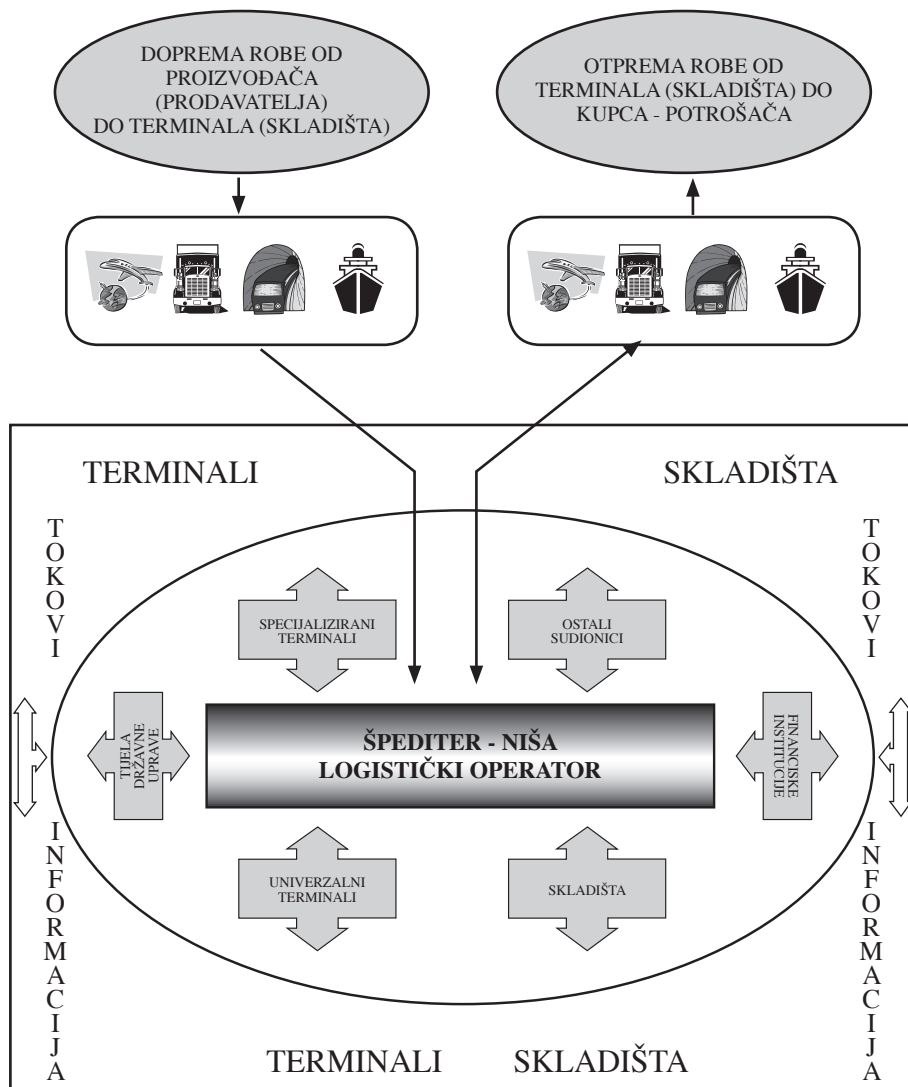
DOPREMA ROBE OD PROIZVOĐAČA (PRODAVATELJA) DO TERMINALA (SKLADIŠTA)

OTPREMA ROBE OD TERMINALA (SKLADIŠTA) DO KUPCA - POTROŠAČA

TERMINALI

SKLADIŠTA

TOKOVI

TOKOVI

SPECIJALIZIRANI TERMINALI

OSTALI SUDIONICI

TIJELA DRŽAVNE UPRAVE

ŠPEDITER - NIŠA
LOGISTIČKI OPERATOR

FINANCIJSKE INSTITUCIJE

INFORMACIJA

INFORMACIJA

UNIVERZALNI TERMINALI

SKLADIŠTA

TERMINALI

SKLADIŠTA